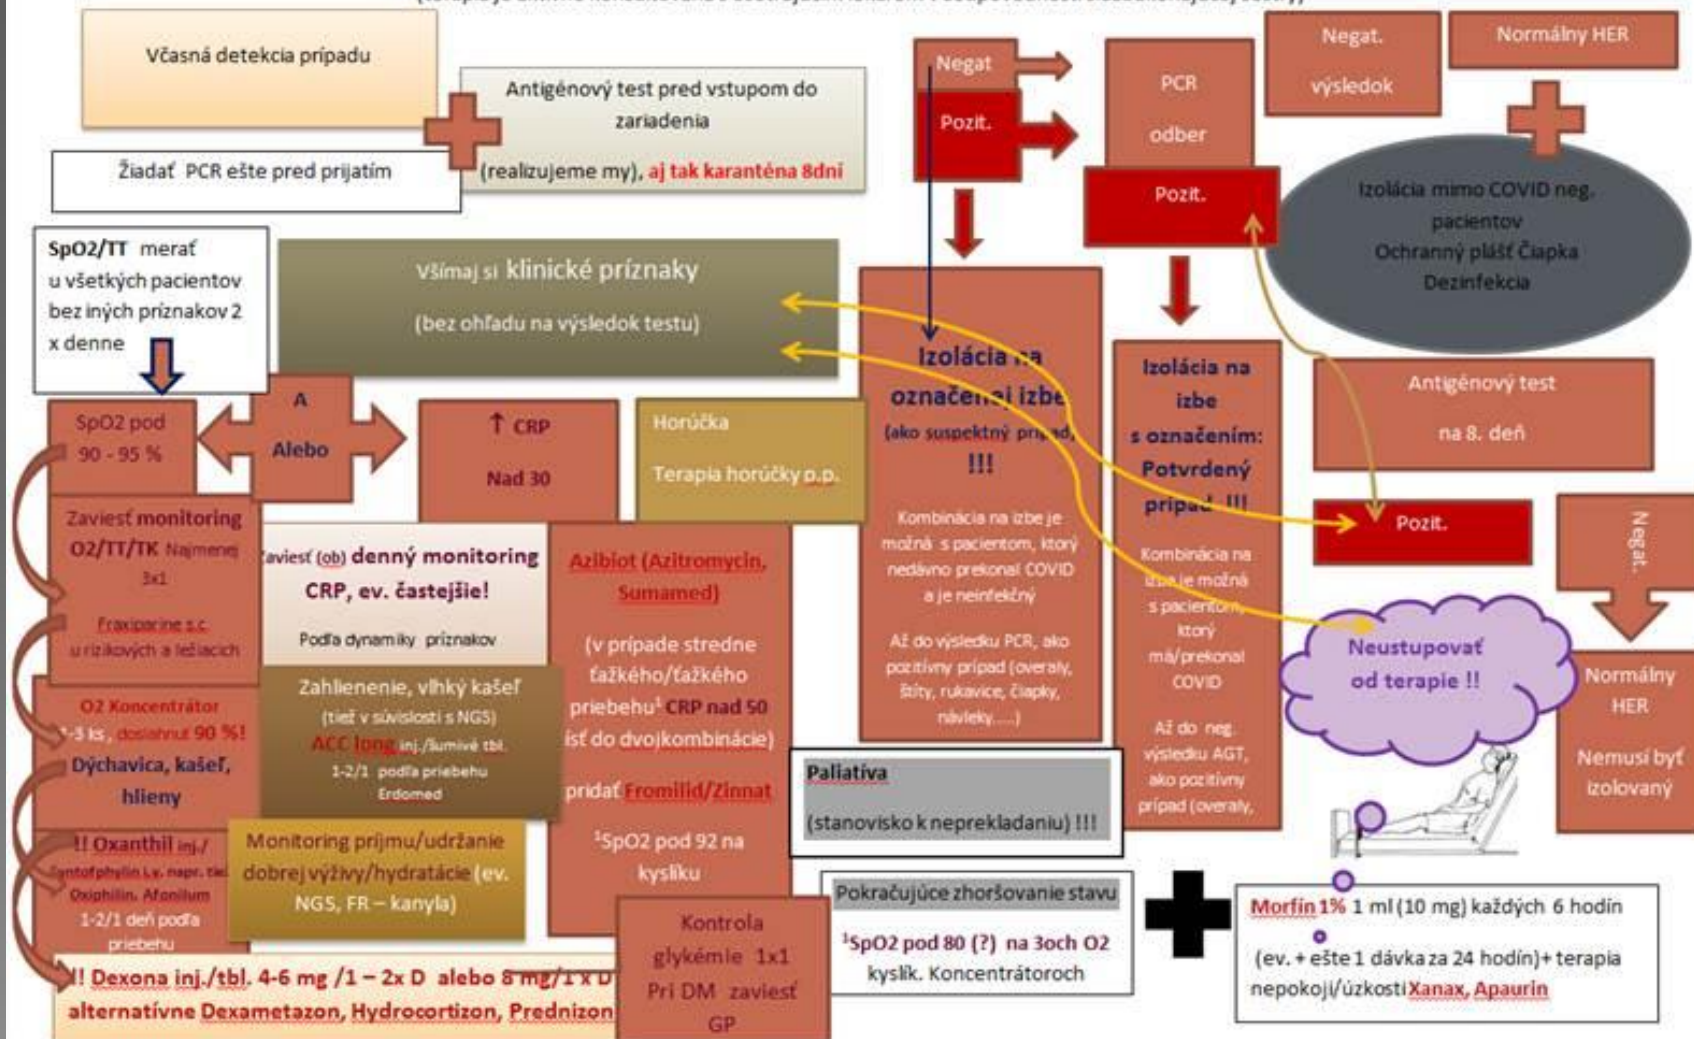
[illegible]

Včasná detekcia prípadu

Antigénový test pred vstupom do zariadenia

(realizujeme my), aj tak karanténa 8dni

Žiadať PCR ešte pred prijatím

Negat

Pozit.

PCR

odber

Pozit.

Negat.

výsledok

Normálny HER

Izolácia mimo COVID neg. pacientov

Ochranný plášť Čiapka

Dezinfekcia

SpO2/TT merať u všetkých pacientov bez iných príznakov 2 x denne

Všímaj si klinické príznaky

(bez ohľadu na výsledok testu)

Izolácia na označenej izbe

(ako suspektný prípad)

!!!

Kombinácia na izbe je možná s pacientom, ktorý nedávno prekonal COVID a je neinfekčný

Až do výsledku PCR, ako pozitívny prípad (overaly, štíty, rukavice, čiapky, návleky.....)

Izolácia na izbe s označením: Potvrdený prípad !!!

Kombinácia na izbe je možná s pacientom, ktorý má/prekonal COVID

Až do neg. výsledku AGT, ako pozitívny prípad (overaly,

Antigénový test

na 8. deň

Pozit.

Negat.

SpO2 pod 90 - 95 %

A

Alebo

↑ CRP

Nad 30

Horúčka

Terapia horúčky p.p.

Zaviesť monitoring O2/TT/TK Najmenej 3x1

Fraxiparine s.c. u rizikových a ležiacich

Zaviesť (ob) denný monitoring CRP, ev. častejšie!

Podľa dynamiky príznakov

Azibiot (Azitromycin, Sumamed)

(v prípade stredne ťažkého/ťažkého priebehu¹ CRP nad 50 ísť do dvojkombinácie)

pridať Fromilid/Zinnat

¹SpO2 pod 92 na kyslíku

Neustupovať od terapie !!

Normálny HER

Nemusí byť izolovaný

O2 Koncentrátor

1-3 l/s, dosiahnuť 90 %!

Dýchavica, kašeľ, hlieny

Zahlienenie, vlhký kašeľ

(tiež v súvislosti s NGS)

ACC long inj./šumivé tbl.

1-2/1 podľa priebehu

Erdomed

Paliatíva

(stanovisko k neprekladaniu) !!!

!! Oxanthil inj./

Syntofphyllin i.v. napr. tbl.

Oxiphilin, Afonilum

1-2/1 deň podľa priebehu

Monitoring príjmu/udržanie dobrej výživy/hydratácie (ev. NGS, FR – kanyla)

Kontrola glykémie 1x1

Pri DM zaviesť GP

Pokračujúce zhoršovanie stavu

¹SpO2 pod 80 (?) na 3och O2 kyslík. Koncentrátoroch

Morfin 1% 1 ml (10 mg) každých 6 hodín

(ev. + ešte 1 dávka za 24 hodín)+ terapia nepokoji/úzkosti Xanax, Apaurin

!! Dexona inj./tbl. 4-6 mg /1 – 2x D alebo 8 mg/1 x D

alternatívne Dexametazon, Hydrocortizon, Prednizon